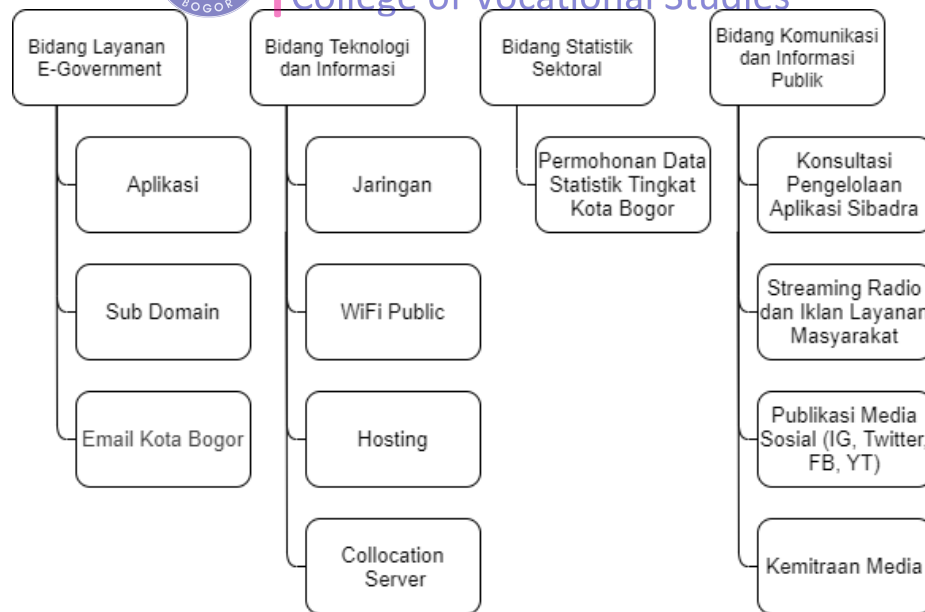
BOGOR

College of Vocational Studies

Bidang Layanan E-Government

Aplikasi

Sub Domain

Email Kota Bogor

Bidang Teknologi dan Informasi

Jaringan

WiFi Public

Hosting

Collocation Server

Bidang Statistik Sektoral

Permohonan Data Statistik Tingkat Kota Bogor

Bidang Komunikasi dan Informasi Publik

Konsultasi Pengelolaan Aplikasi Sibadra

Streaming Radio dan Iklan Layanan Masyarakat

Publikasi Media Sosial (IG, Twitter, FB, YT)

Kemitraan Media